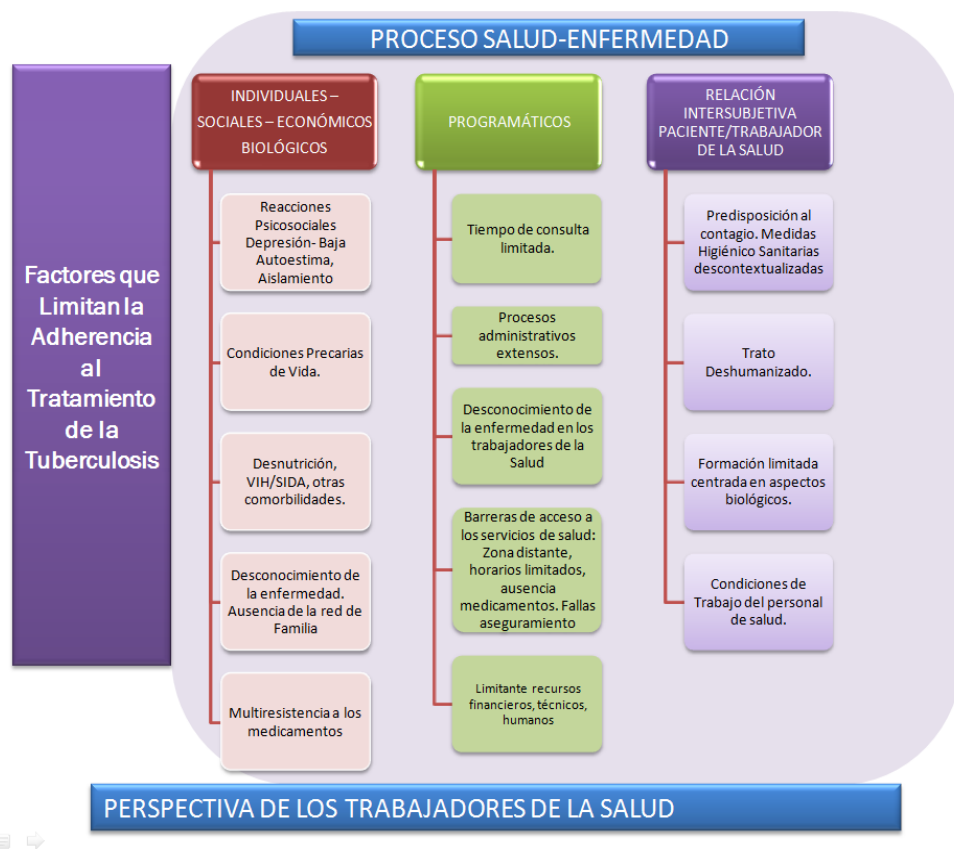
PROCESO SALUD-ENFERMEDAD

Factores que Limitan la Adherencia al Tratamiento de la Tuberculosis

INDIVIDUALES – SOCIALES – ECONÓMICOS BIOLÓGICOS

Reacciones Psicosociales Depresión- Baja Autoestima, Aislamiento

Condiciones Precarias de Vida.

Desnutrición, VIH/SIDA, otras comorbilidades.

Desconocimiento de la enfermedad. Ausencia de la red de Familia

Multiresistencia a los medicamentos

PROGRAMÁTICOS

Tiempo de consulta limitada.

Procesos administrativos extensos.

Desconocimiento de la enfermedad en los trabajadores de la Salud

Barreras de acceso a los servicios de salud: Zona distante, horarios limitados, ausencia medicamentos. Fallas aseguramiento

Limitante recursos financieros, técnicos, humanos

RELACIÓN INTERSUBJETIVA PACIENTE/TRABAJADOR DE LA SALUD

Predisposición al contagio. Medidas Higiénico Sanitarias descontextualizadas

Trato Deshumanizado.

Formación limitada centrada en aspectos biológicos.

Condiciones de Trabajo del personal de salud.

PERSPECTIVA DE LOS TRABAJADORES DE LA SALUD